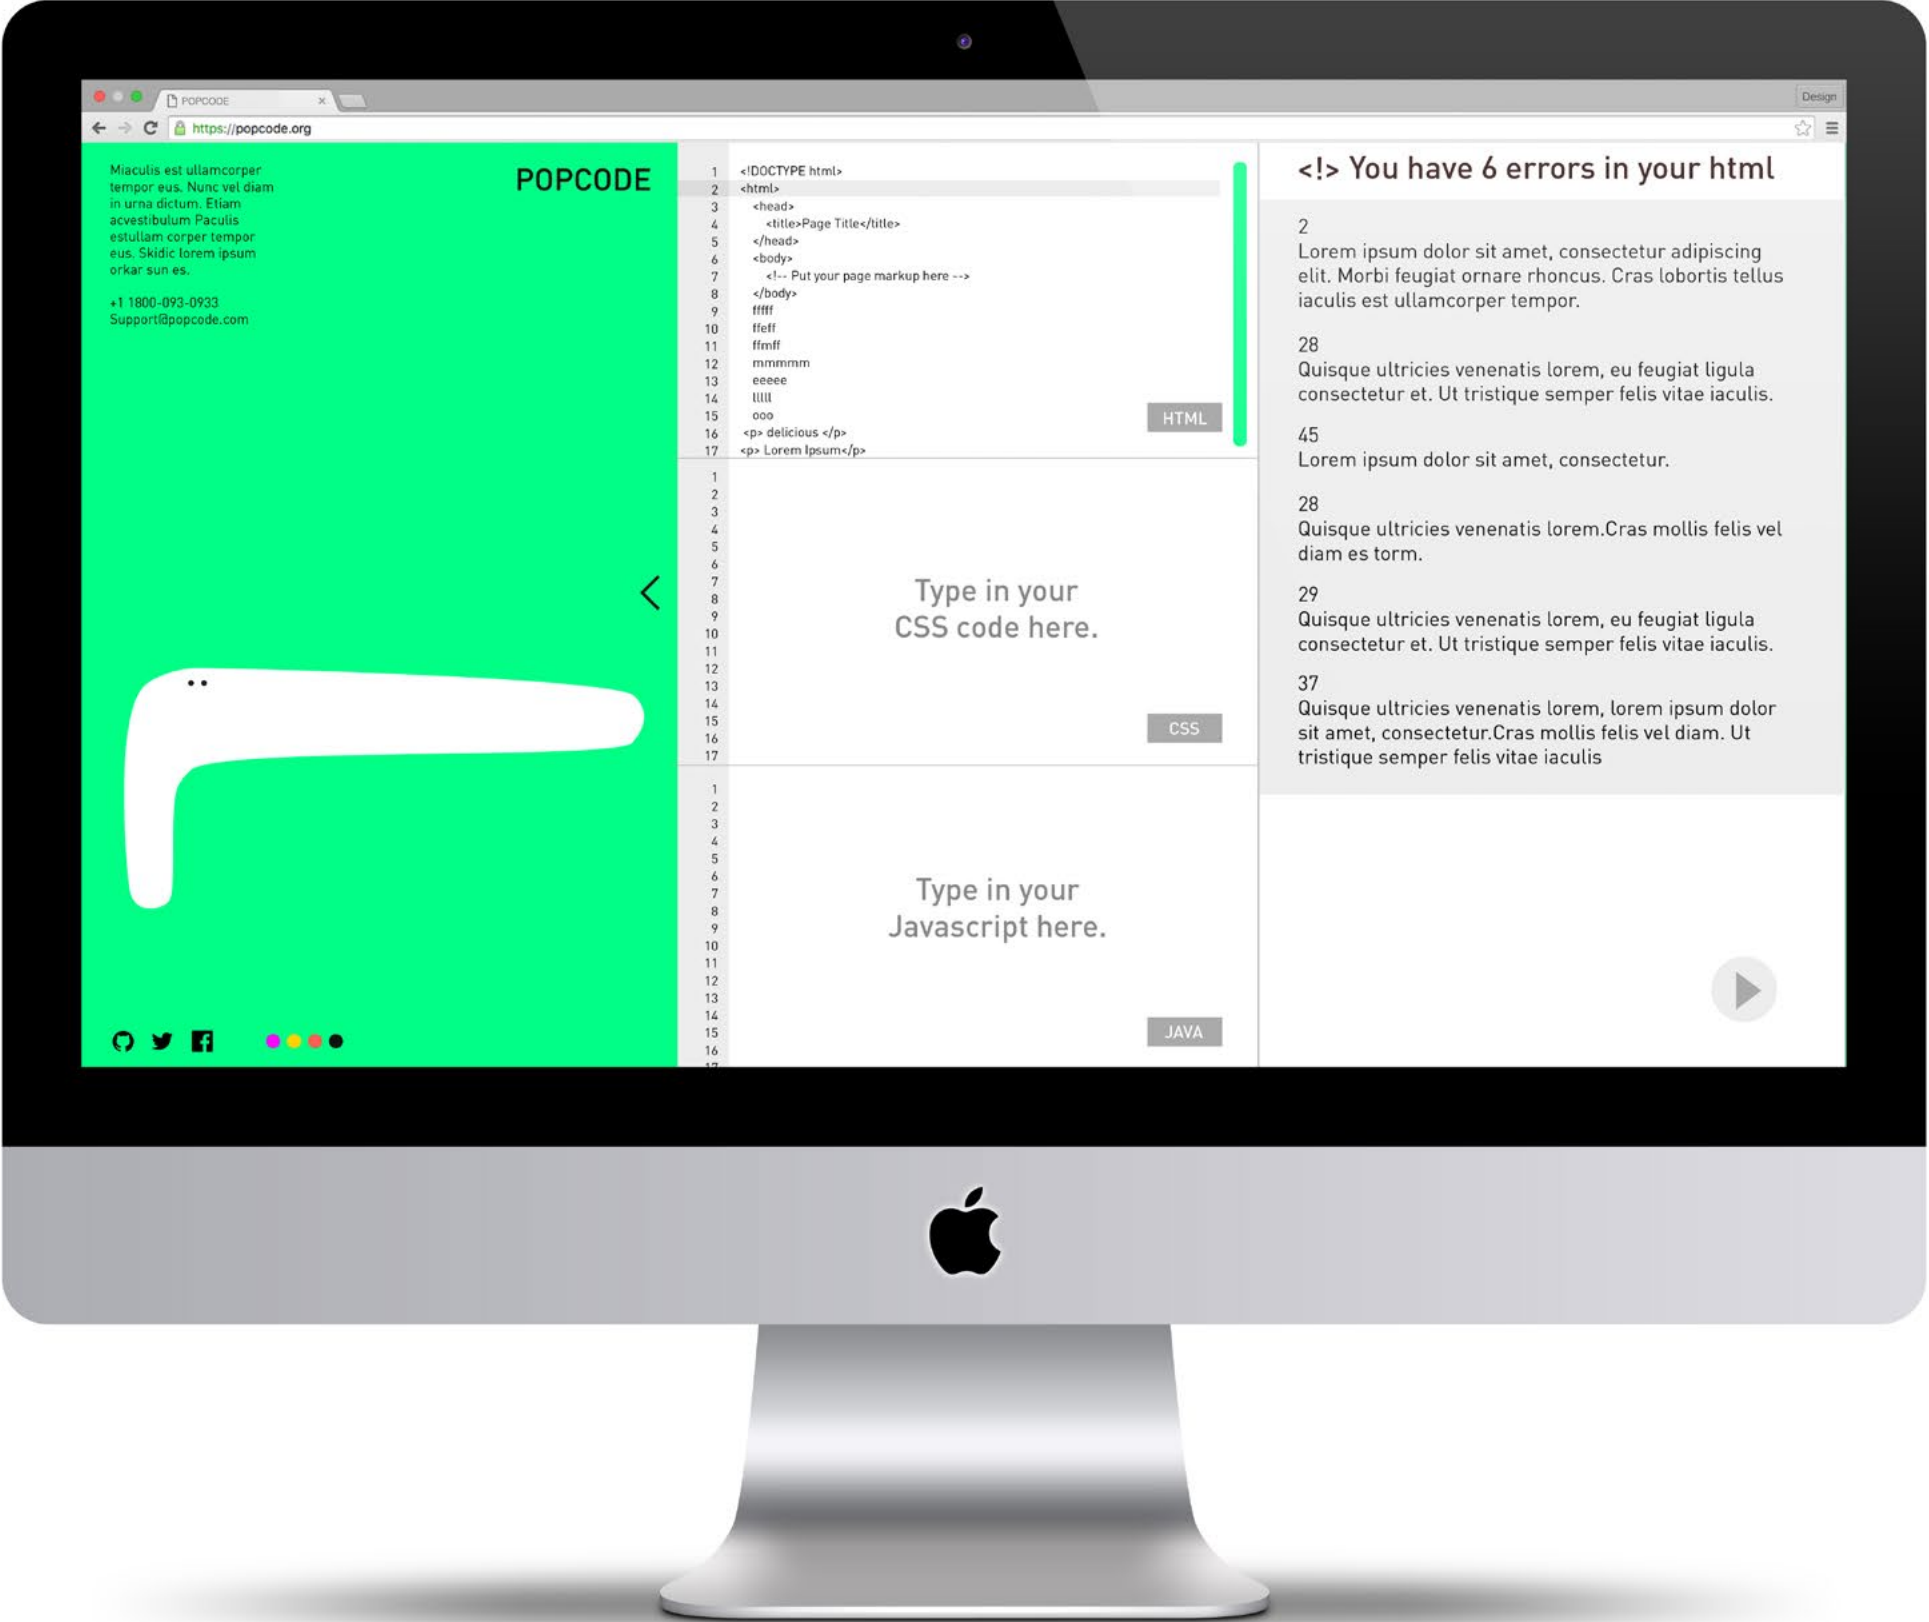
POPCODE

Design

https://popcode.org

Miaculis est ullamcorper tempor eus. Nunc vel diam in urna dictum. Etiam acvestibulum Paculis estullam corper tempor eus. Skidic lorem ipsum orkar sun es.

+1 1800-093-0933
Support@popcode.com

POPCODE

1 <!DOCTYPE html>
2 <html>
3 <head>
4 <title>Page Title</title>
5 </head>
6 <body>
7 <!-- Put your page markup here -->
8 </body>
9 fffff
10 ffeff
11 ffmff
12 mmmmm
13 eeeee
14 lllll
15 ooo
16 <p> delicious </p>
17 <p> Lorem Ipsum</p>

HTML

1 2 3 4 5 6 7 8 9 10 11 12 13 14 15 16 17

Type in your CSS code here.

CSS

1 2 3 4 5 6 7 8 9 10 11 12 13 14 15 16

Type in your Javascript here.

JAVA

<!> You have 6 errors in your html

2
Lorem ipsum dolor sit amet, consectetur adipiscing elit. Morbi feugiat ornare rhoncus. Cras lobortis tellus iaculis est ullamcorper tempor.

28
Quisque ultricies venenatis lorem, eu feugiat ligula consectetur et. Ut tristique semper felis vitae iaculis.

45
Lorem ipsum dolor sit amet, consectetur.

28
Quisque ultricies venenatis lorem.Cras mollis felis vel diam es torm.

29
Quisque ultricies venenatis lorem, eu feugiat ligula consectetur et. Ut tristique semper felis vitae iaculis.

37
Quisque ultricies venenatis lorem, lorem ipsum dolor sit amet, consectetur.Cras mollis felis vel diam. Ut tristique semper felis vitae iaculis